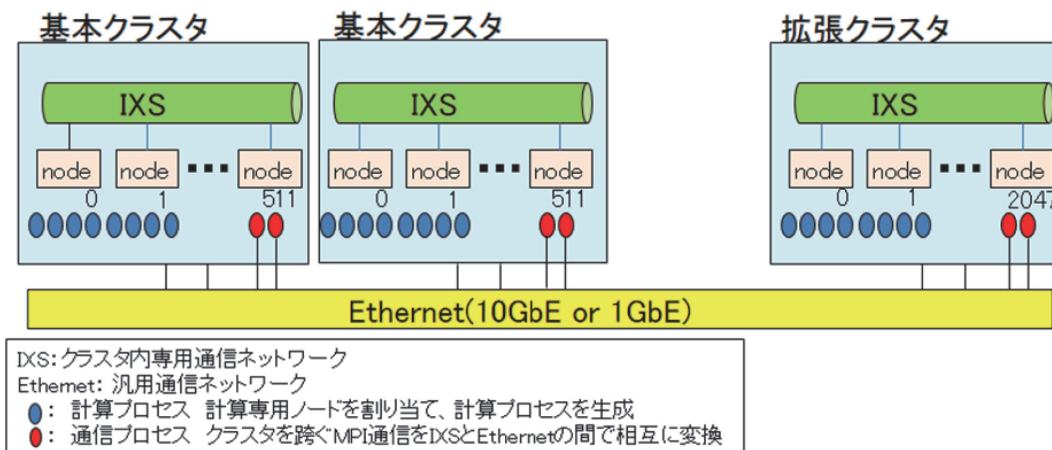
基本クラスタ

IXS

node 0

node 1

･･･

node 511

基本クラスタ

IXS

node 0

node 1

･･･

node 511

拡張クラスタ

IXS

node 0

node 1

･･･

node 2047

Ethernet(10GbE or 1GbE)

IXS:クラスタ内専用通信ネットワーク
Ethernet: 汎用通信ネットワーク
: 計算プロセス 計算専用ノードを割り当て、計算プロセスを生成
: 通信プロセス クラスタを跨ぐMPI通信をIXSとEthernetの間で相互に変換